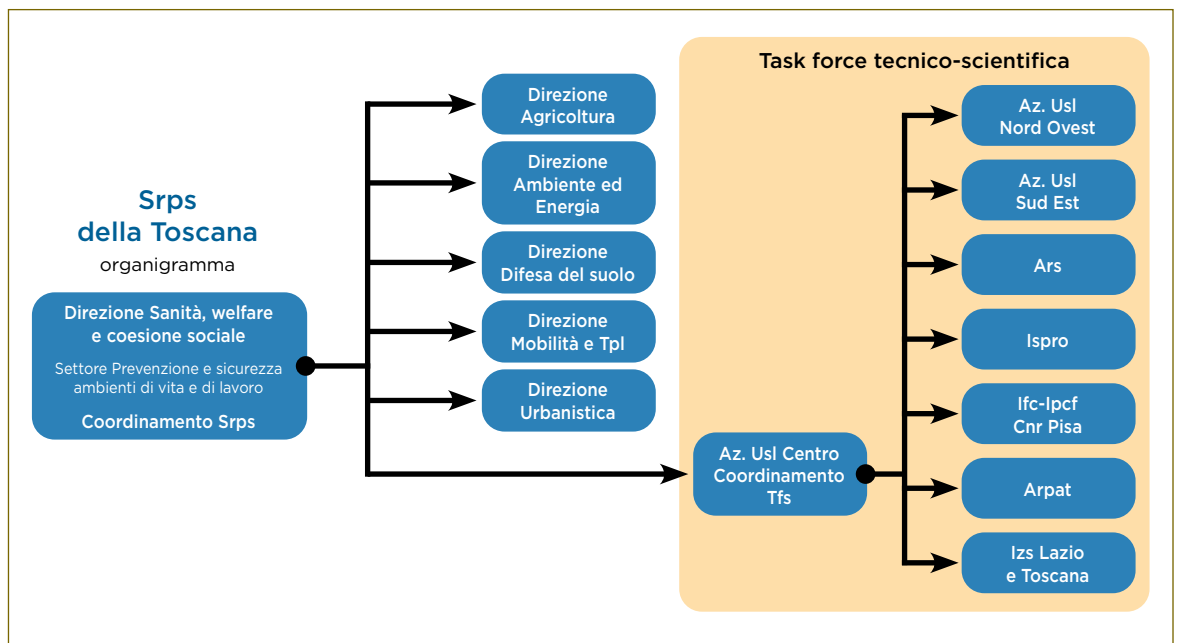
Srps
della Toscana
organigramma

Direzione Sanità, welfare e coesione sociale
Settore Prevenzione e sicurezza ambienti di vita e di lavoro
Coordinamento Srps

Direzione Agricoltura

Direzione Ambiente ed Energia

Direzione Difesa del suolo

Direzione Mobilità e Tpl

Direzione Urbanistica

Task force tecnico-scientifica

Az. Usl Centro Coordinamento Tfs

Az. Usl Nord Ovest

Az. Usl Sud Est

Ars

Ispro

Ifc-Ipcf Cnr Pisa

Arpat

Izs Lazio e Toscana